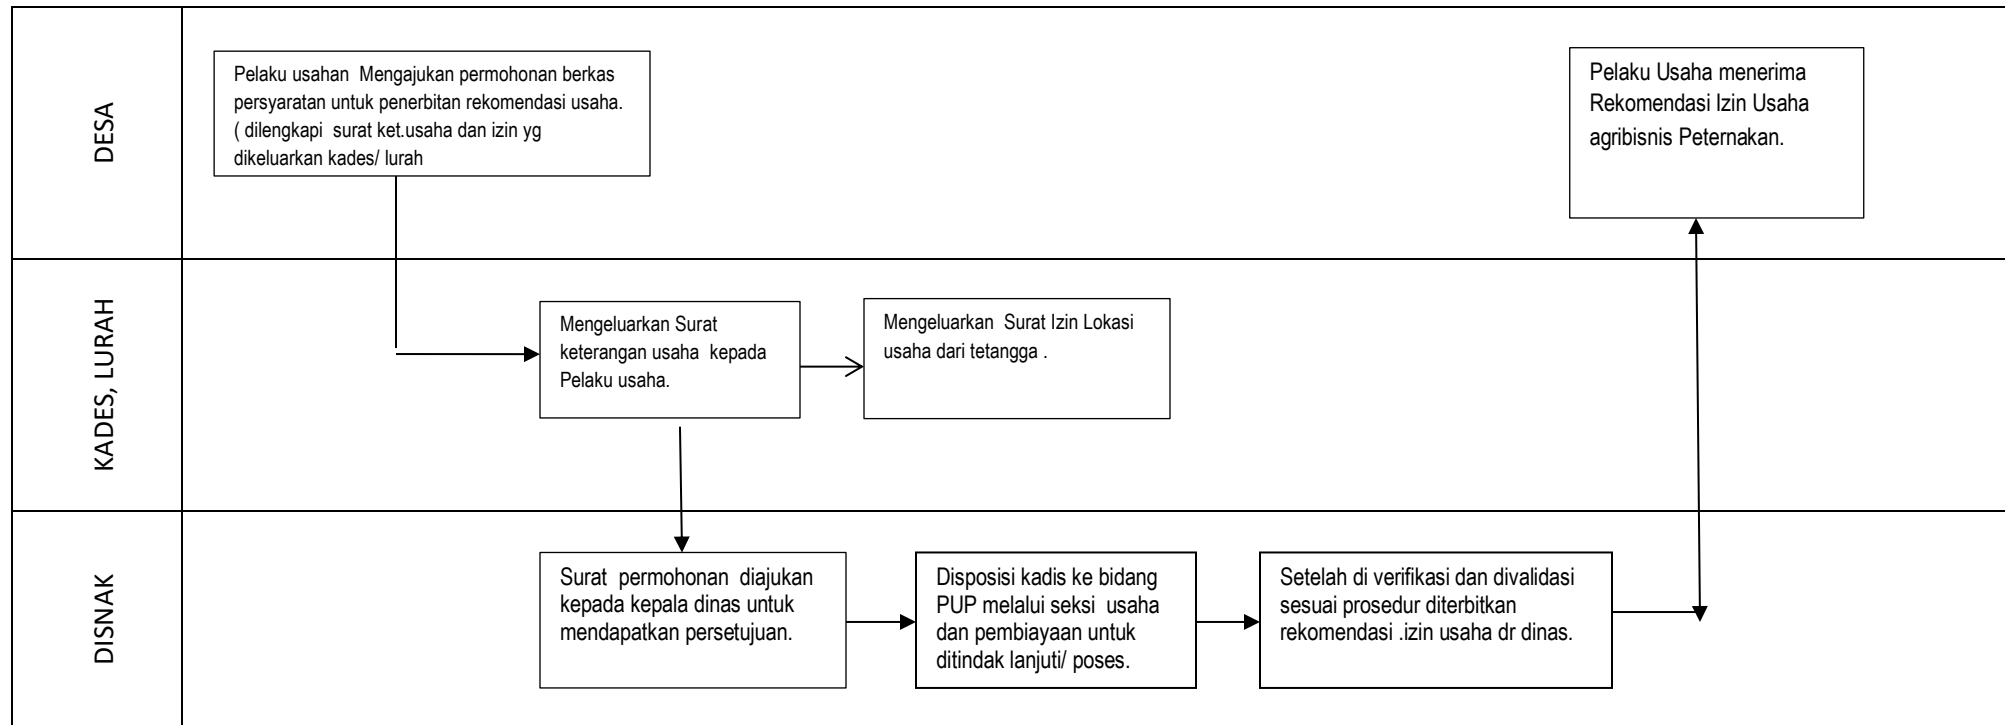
DESA

Pelaku usahan Mengajukan permohonan berkas persyaratan untuk penerbitan rekomendasi usaha. ( dilengkapi surat ket.usaha dan izin yg dikeluarkan kades/ lurah

Pelaku Usaha menerima Rekomendasi Izin Usaha agribisnis Peternakan.

KADES, LURAH

Mengeluarkan Surat keterangan usaha kepada Pelaku usaha.

Mengeluarkan Surat Izin Lokasi usaha dari tetangga .

DISNAK

Surat permohonan diajukan kepada kepala dinas untuk mendapatkan persetujuan.

Disposisi kadis ke bidang PUP melalui seksi usaha dan pembiayaan untuk ditindak lanjuti/ poses.

Setelah di verifikasi dan divalidasi sesuai prosedur diterbitkan rekomendasi .izin usaha dr dinas.